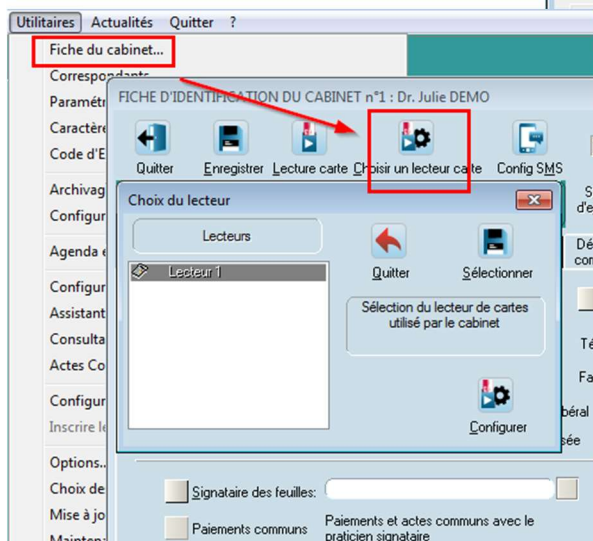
Utilitaires Actualités Quitter ?

Fiche du cabinet...
Correspondants
Paramétr
Caractère
Code d'E
Archivag
Configur
Agenda e
Configur
Assistant
Consulta
Actes Co
Configur
Inscrire le
Options...
Choix de
Mise à jo
Mainten

FICHE D'IDENTIFICATION DU CABINET n°1 : Dr. Julie DEMO

Quitter
Enregistrer
Lecture carte
Choisir un lecteur carte
Config SMS

Choix du lecteur

Lecteurs

Lecteur 1

Quitter
Sélectionner

Sélection du lecteur de cartes utilisé par le cabinet

Configurer

S
d'e
Dé
co
Té
Fa
béral
sée

Signataire des feuilles:

Paiements communs

Paiements et actes communs avec le praticien signataire